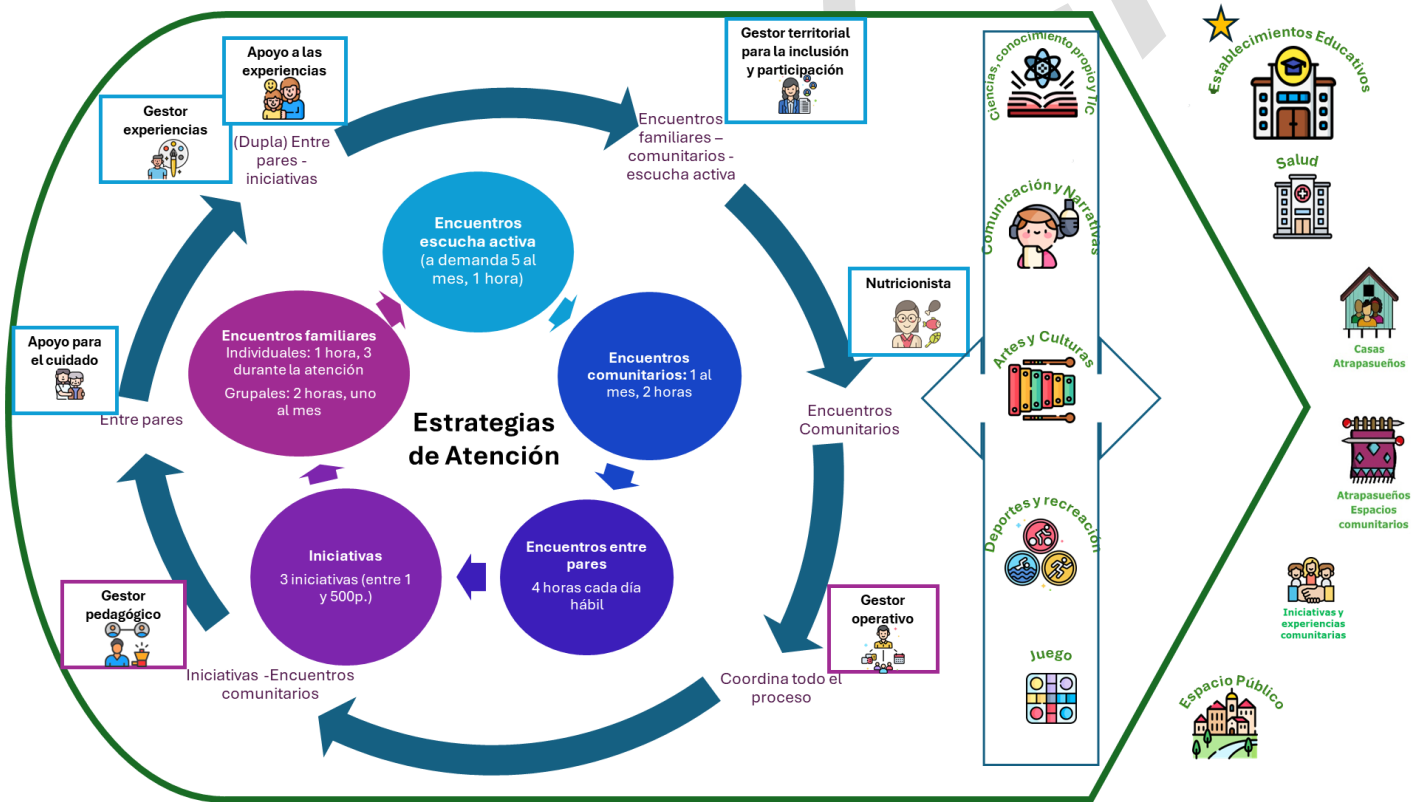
Apoyo a las experiencias

Gestor experiencias

(Dupla) Entre pares - iniciativas

Gestor territorial para la inclusión y participación

Encuentros familiares – comunitarios - escucha activa

Encuentros escucha activa (a demanda 5 al mes, 1 hora)

Encuentros comunitarios: 1 al mes, 2 horas

Encuentros familiares Individuales: 1 hora, 3 durante la atención Grupales: 2 horas, uno al mes

Estrategias de Atención

Apoyo para el cuidado

Entre pares

Nutricionista

Encuentros Comunitarios

Iniciativas 3 iniciativas (entre 1 y 500p.)

Encuentros entre pares 4 horas cada día hábil

Gestor pedagógico

Iniciativas -Encuentros comunitarios

Gestor operativo

Coordina todo el proceso

Ciencias, conocimiento propio y TIC

Comunicación y Narrativas

Artes y Culturas

Deportes y recreación

Juego

Establecimientos Educativos

Salud

Casas Atrapasueños

Atrapasueños Espacios comunitarios

Iniciativas y experiencias comunitarias

Espacio Público